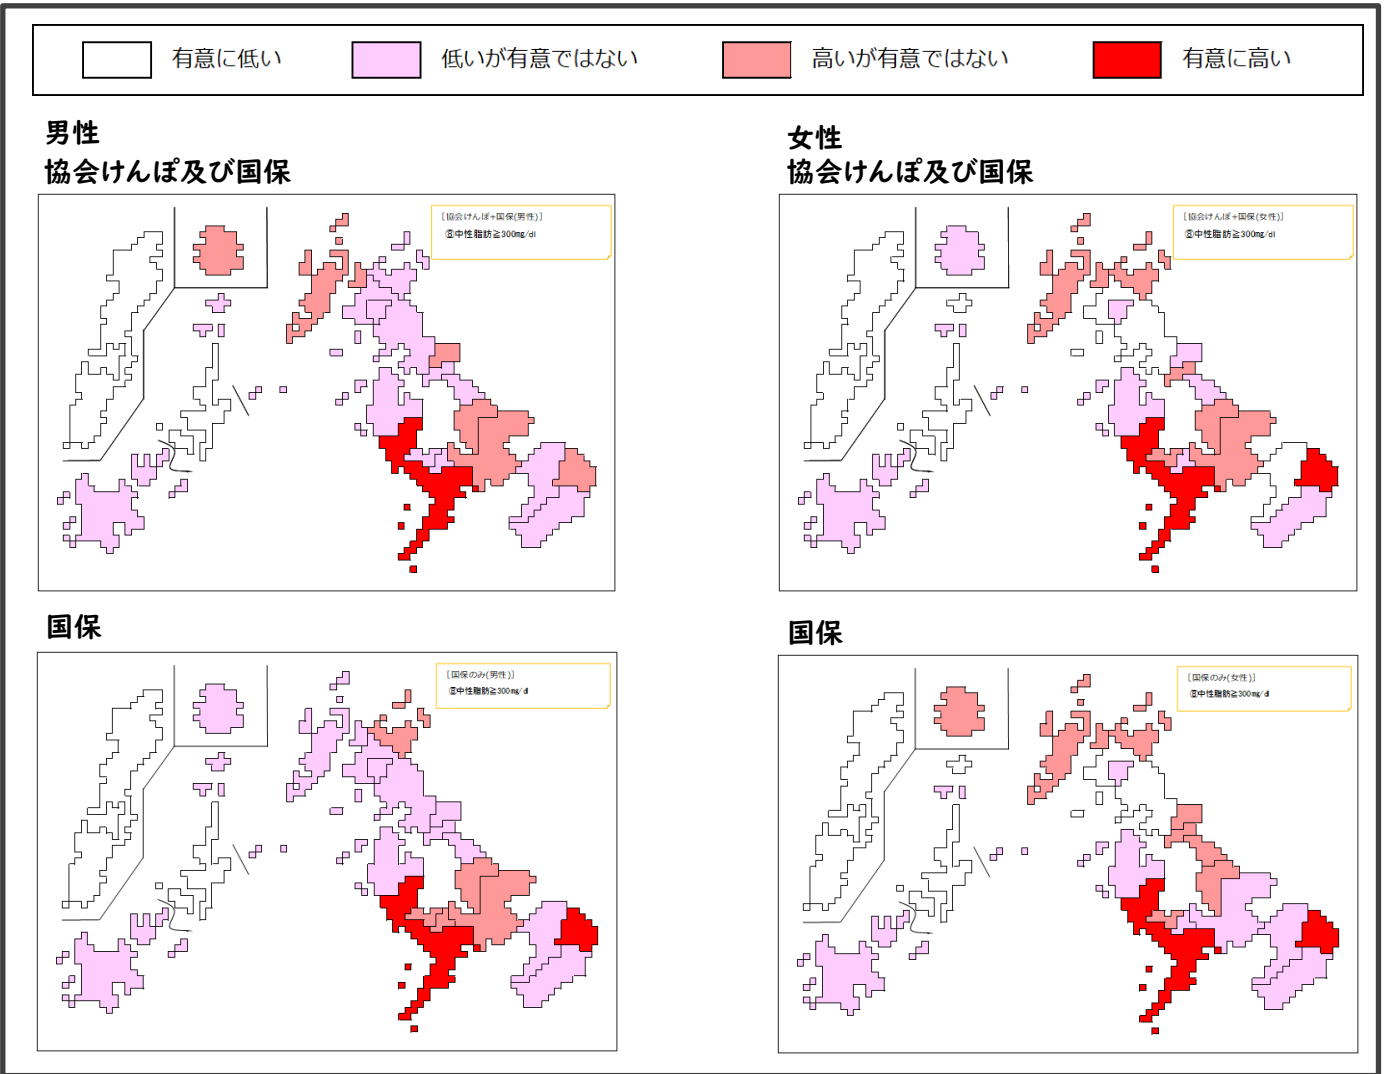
有意に低い　低いが有意ではない　高いが有意ではない　有意に高い

男性
協会けんぽ及び国保

[協会けんぽ+国保(男性)]
⑥中性脂肪≧300mg/dl

女性
協会けんぽ及び国保

[協会けんぽ+国保(女性)]
⑥中性脂肪≧300mg/dl

国保

[国保のみ(男性)]
⑥中性脂肪≧300mg/dl

国保

[国保のみ(女性)]
⑥中性脂肪≧300mg/dl